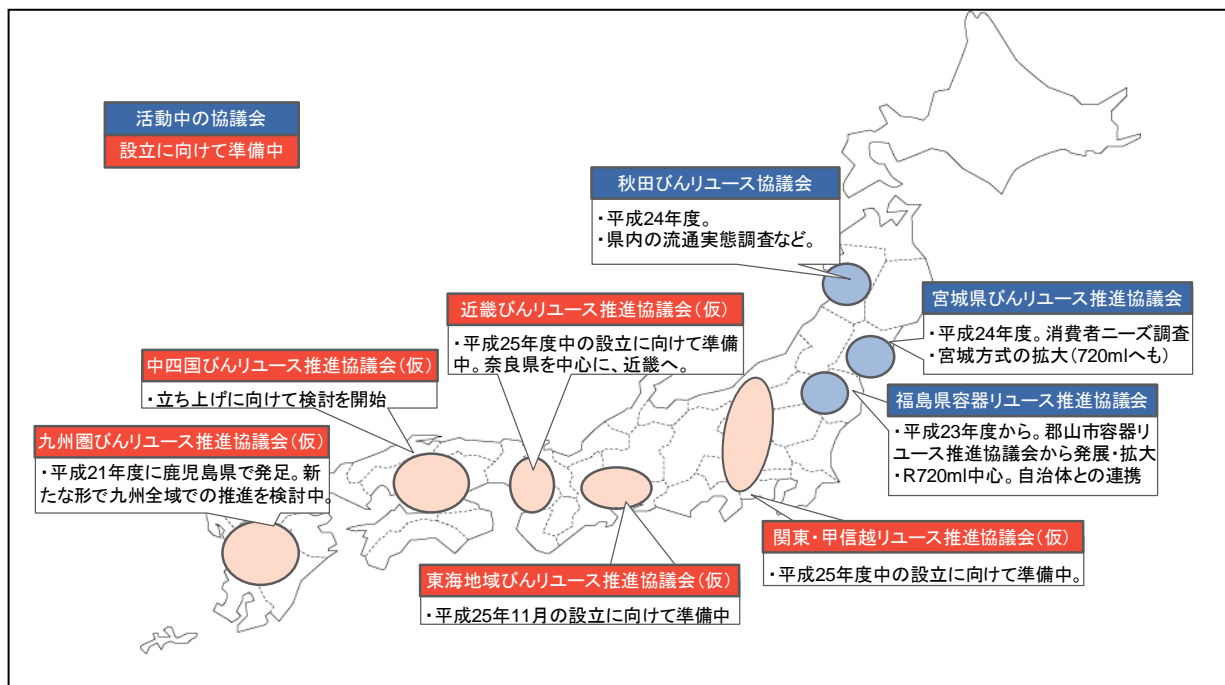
活動中の協議会
設立に向けて準備中

秋田びんリユース協議会
・平成24年度。
・県内の流通実態調査など。

宮城県びんリユース推進協議会
・平成24年度。消費者ニーズ調査
・宮城方式の拡大（720mlへも）

福島県容器リユース推進協議会
・平成23年度から。郡山市容器リユース推進協議会から発展・拡大
・R720ml中心。自治体との連携

近畿びんリユース推進協議会（仮）
・平成25年度中の設立に向けて準備中。奈良県を中心に、近畿へ。

中四国びんリユース推進協議会（仮）
・立ち上げに向けて検討を開始

九州圏びんリユース推進協議会（仮）
・平成21年度に鹿児島県で発足。新たな形で九州全域での推進を検討中。

関東・甲信越リユース推進協議会（仮）
・平成25年度中の設立に向けて準備中。

東海地域びんリユース推進協議会（仮）
・平成25年11月の設立に向けて準備中